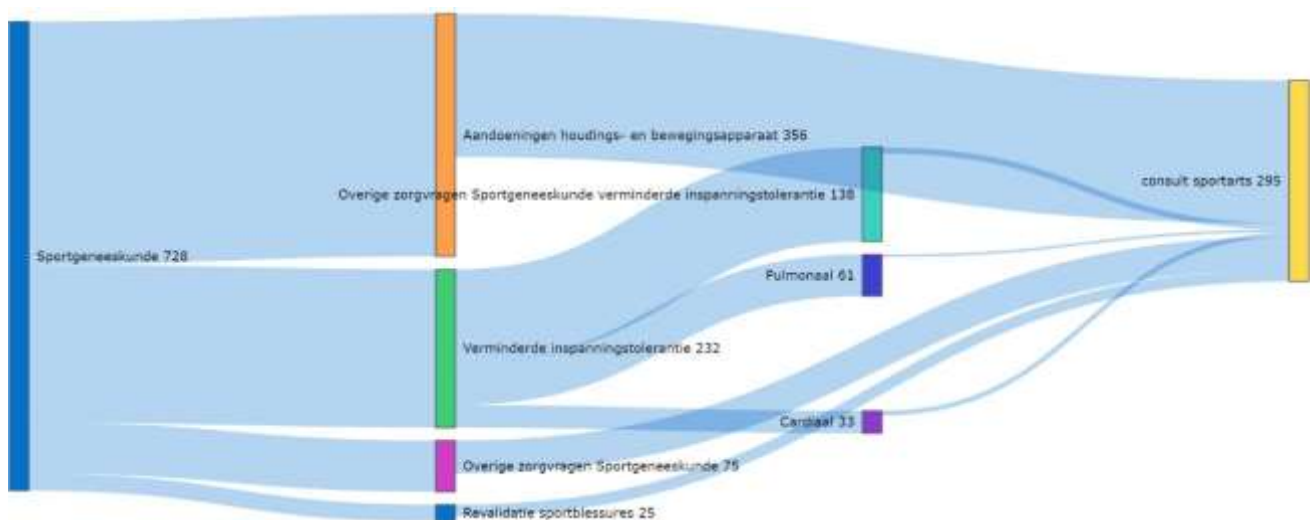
Sportgeneeskunde 728

Aandoeningen houdings- en bewegingsapparaat 356

Overige zorgvragen Sportgeneeskunde verminderde inspanningstolerantie 138

Verminderde inspanningstolerantie 232

Overige zorgvragen Sportgeneeskunde 75

Revalidatie sportblessures 25

Pulmonaal 61

Cardiaal 33

consult sportarts 295